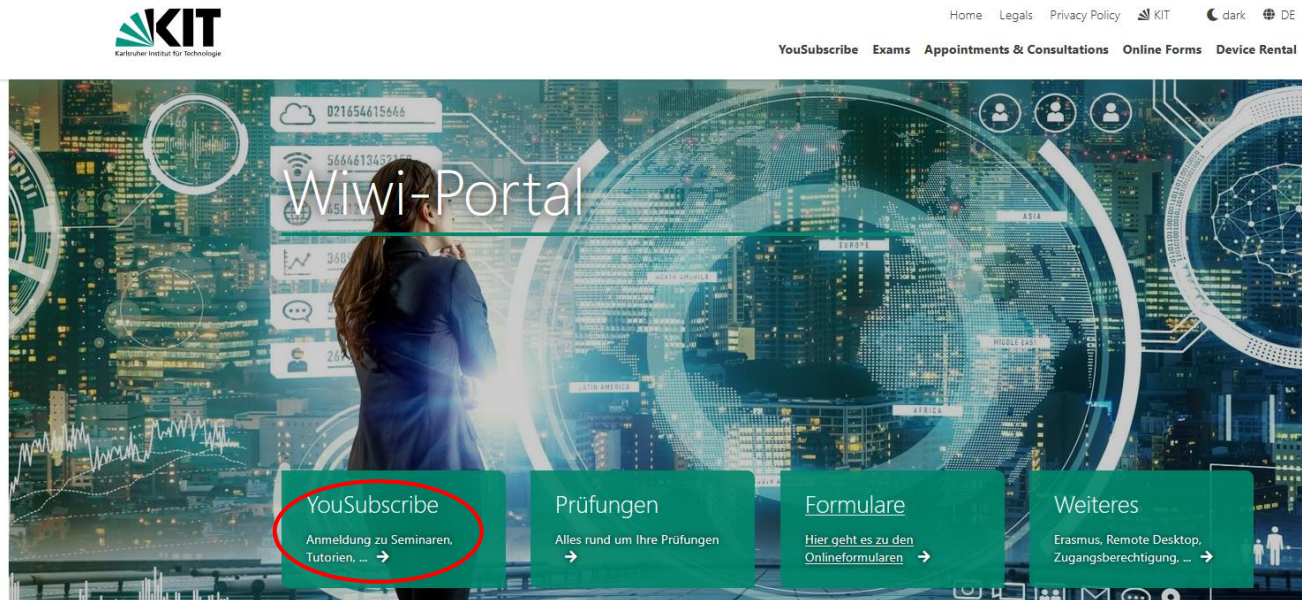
KIT
Karlsruher Institut für Technologie

Home Legals Privacy Policy KIT dark DE

YouSubscribe Exams Appointments & Consultations Online Forms Device Rental

021654615666

5664613452150

368

ASIA

EUROPE

NORTH AMERICA

MIDDLE EAST

LATIN AMERICA

AFRICA

Wiwi-Portal

YouSubscribe
Anmeldung zu Seminaren, Tutorien, ... →

Prüfungen
Alles rund um Ihre Prüfungen →

Formulare
Hier geht es zu den Onlineformularen →

Weiteres
Erasmus, Remote Desktop, Zugangsberechtigung, ... →